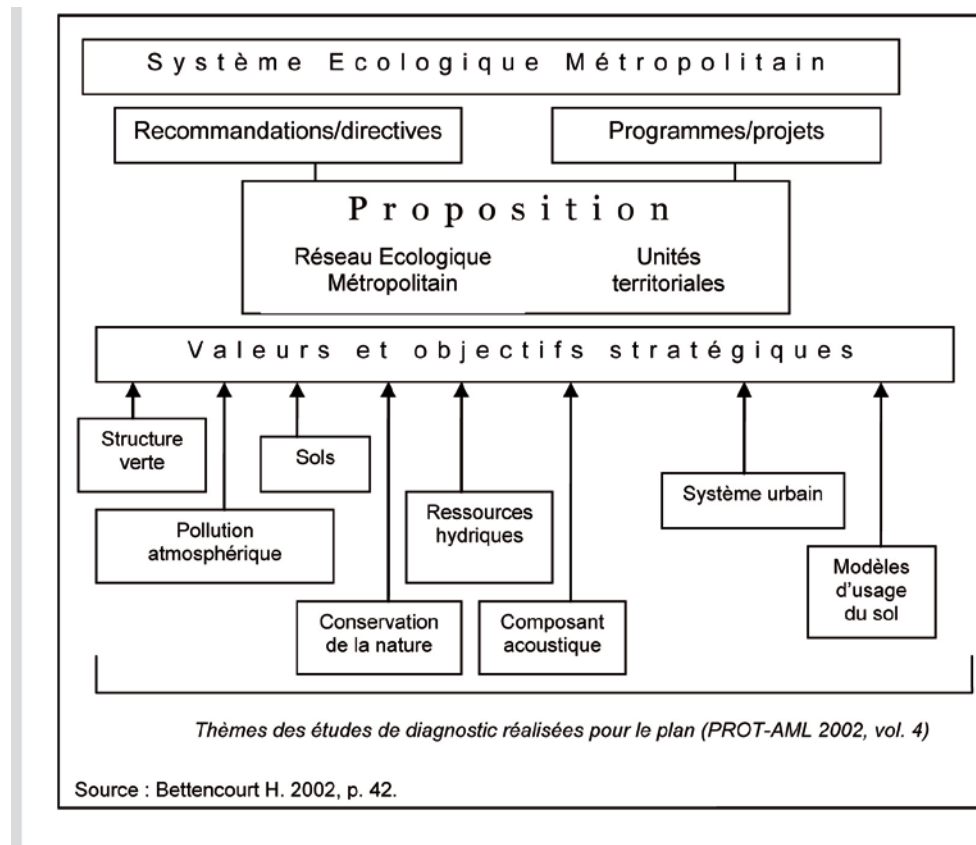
Système Ecologique Métropolitain

Recommandations/directives

Programmes/projets

Proposition

Réseau Ecologique Métropolitain

Unités territoriales

Valeurs et objectifs stratégiques

Structure verte

Sols

Pollution atmosphérique

Ressources hydriques

Système urbain

Conservation de la nature

Composant acoustique

Modèles d'usage du sol

Thèmes des études de diagnostic réalisées pour le plan (PROT-AML 2002, vol. 4)

Source : Bettencourt H. 2002, p. 42.